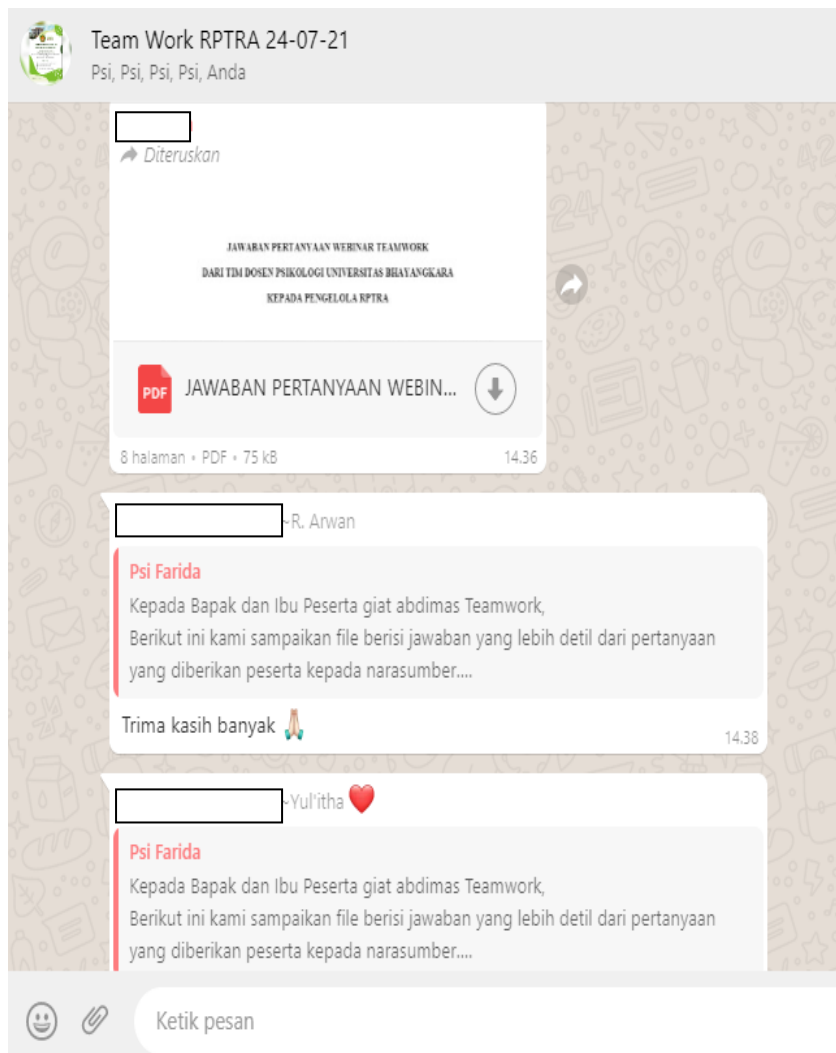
Team Work RPTRA 24-07-21
Psi, Psi, Psi, Psi, Anda

Diteruskan

JAWABAN PERTANYAAN WEBINAR TEAMWORK
DARI TIM DOSEN PSIKOLOGI UNIVERSITAS BHAYANGKARA
KEPADA PENGELOLA RPTRA

PDF JAWABAN PERTANYAAN WEBIN...

8 halaman • PDF • 75 kB 14.36

~R. Arwan

Psi Farida
Kepada Bapak dan Ibu Peserta giat abdimas Teamwork,
Berikut ini kami sampaikan file berisi jawaban yang lebih detil dari pertanyaan yang diberikan peserta kepada narasumber....

Trima kasih banyak 🙏 14.38

~Yul'itha ❤️

Psi Farida
Kepada Bapak dan Ibu Peserta giat abdimas Teamwork,
Berikut ini kami sampaikan file berisi jawaban yang lebih detil dari pertanyaan yang diberikan peserta kepada narasumber....

Ketik pesan